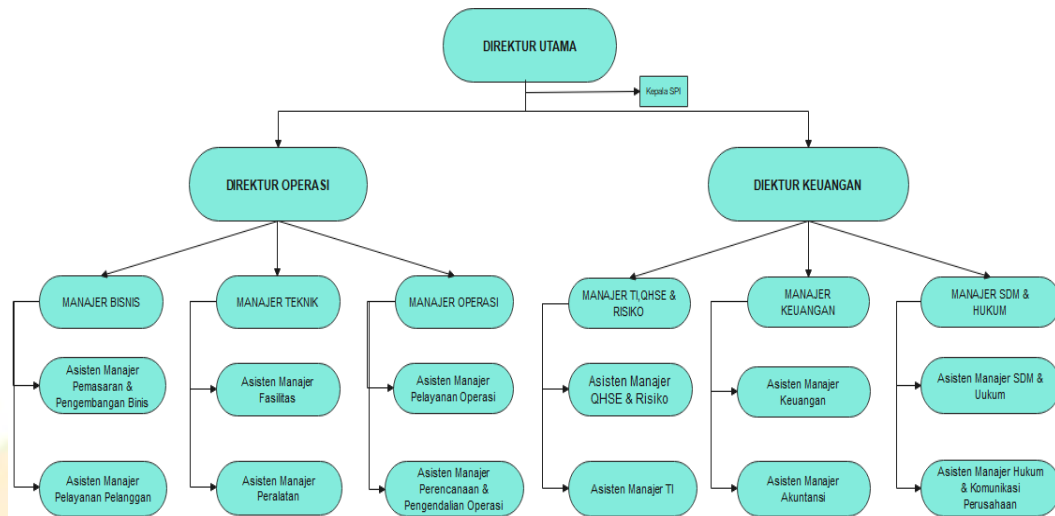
DIREKTUR UTAMA

Kepala SPI

DIREKTUR OPERASI

DIEKTUR KEUANGAN

MANAJER BISNIS

Asisten Manajer Pemasaran & Pengembangan Binis

Asisten Manajer Pelayanan Pelanggan

MANAJER TEKNIK

Asisten Manajer Fasilitas

Asisten Manajer Peralatan

MANAJER OPERASI

Asisten Manajer Pelayanan Operasi

Asisten Manajer Perencanaan & Pengendalian Operasi

MANAJER TI,QHSE & RISIKO

Asisten Manajer QHSE & Risiko

Asisten Manajer TI

MANAJER KEUANGAN

Asisten Manajer Keuangan

Asisten Manajer Akuntansi

MANAJER SDM & HUKUM

Asisten Manajer SDM & Uukum

Asisten Manajer Hukum & Komunikasi Perusahaan